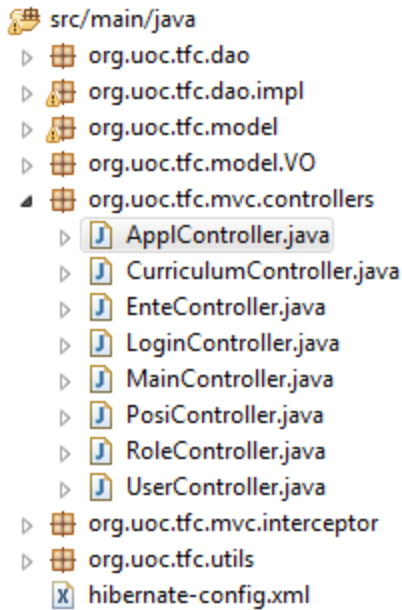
src/main/java
org.uoc.tfc.dao
org.uoc.tfc.dao.impl
org.uoc.tfc.model
org.uoc.tfc.model.VO
org.uoc.tfc.mvc.controllers
ApplController.java
CurriculumController.java
EnteController.java
LoginController.java
MainController.java
PosiController.java
RoleController.java
UserController.java
org.uoc.tfc.mvc.interceptor
org.uoc.tfc.utils
hibernate-config.xml